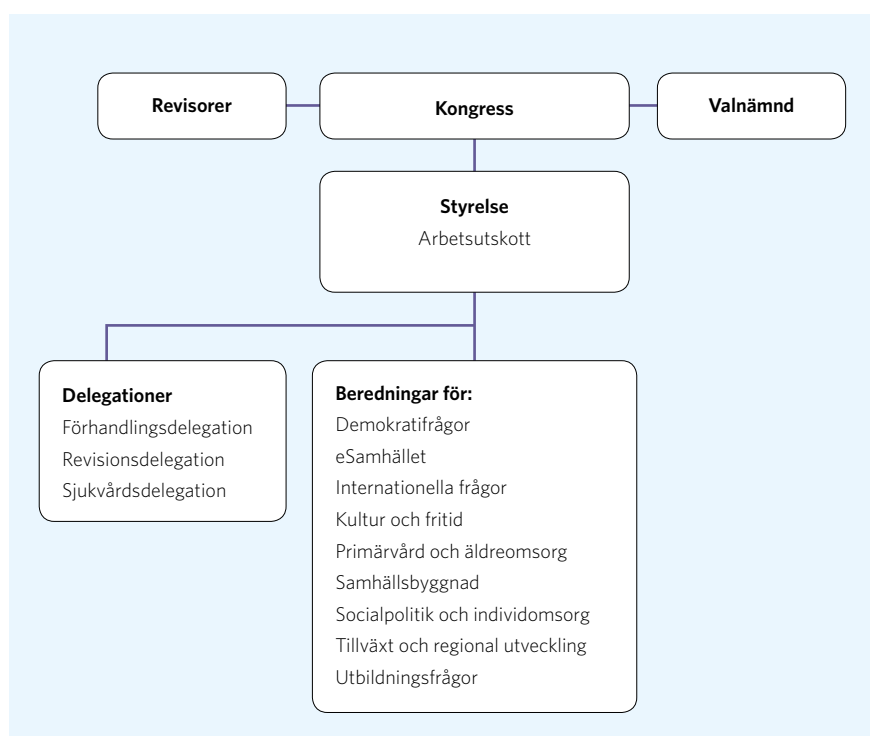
Revisorer

Kongress

Valnämnd

Styrelse
Arbetsutskott

Delegationer
Förhandlingsdelegation
Revisionsdelegation
Sjukvårdsdelegation

Beredningar för:
Demokratifrågor
eSamhället
Internationella frågor
Kultur och fritid
Primärvård och äldreomsorg
Samhällsbyggnad
Socialpolitik och individomsorg
Tillväxt och regional utveckling
Utbildningsfrågor